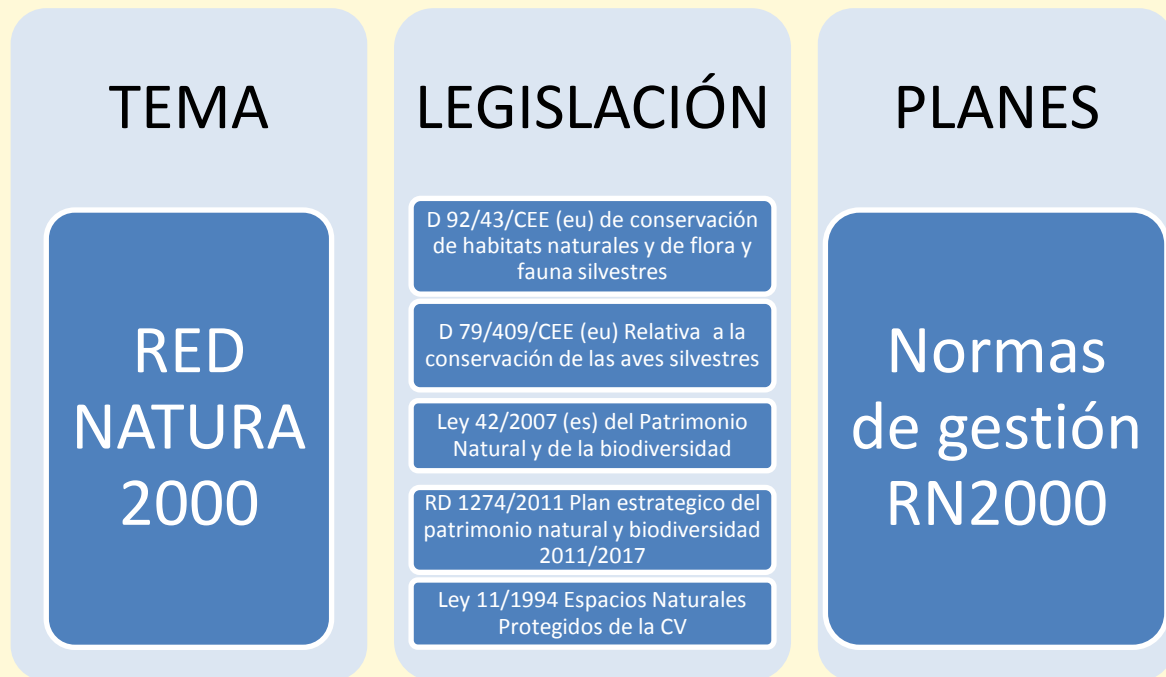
TEMA

RED NATURA 2000

LEGISLACIÓN

D 92/43/CEE (eu) de conservación de habitats naturales y de flora y fauna silvestres

D 79/409/CEE (eu) Relativa a la conservación de las aves silvestres

Ley 42/2007 (es) del Patrimonio Natural y de la biodiversidad

RD 1274/2011 Plan estrategico del patrimonio natural y biodiversidad 2011/2017

Ley 11/1994 Espacios Naturales Protegidos de la CV

PLANES

Normas de gestión RN2000